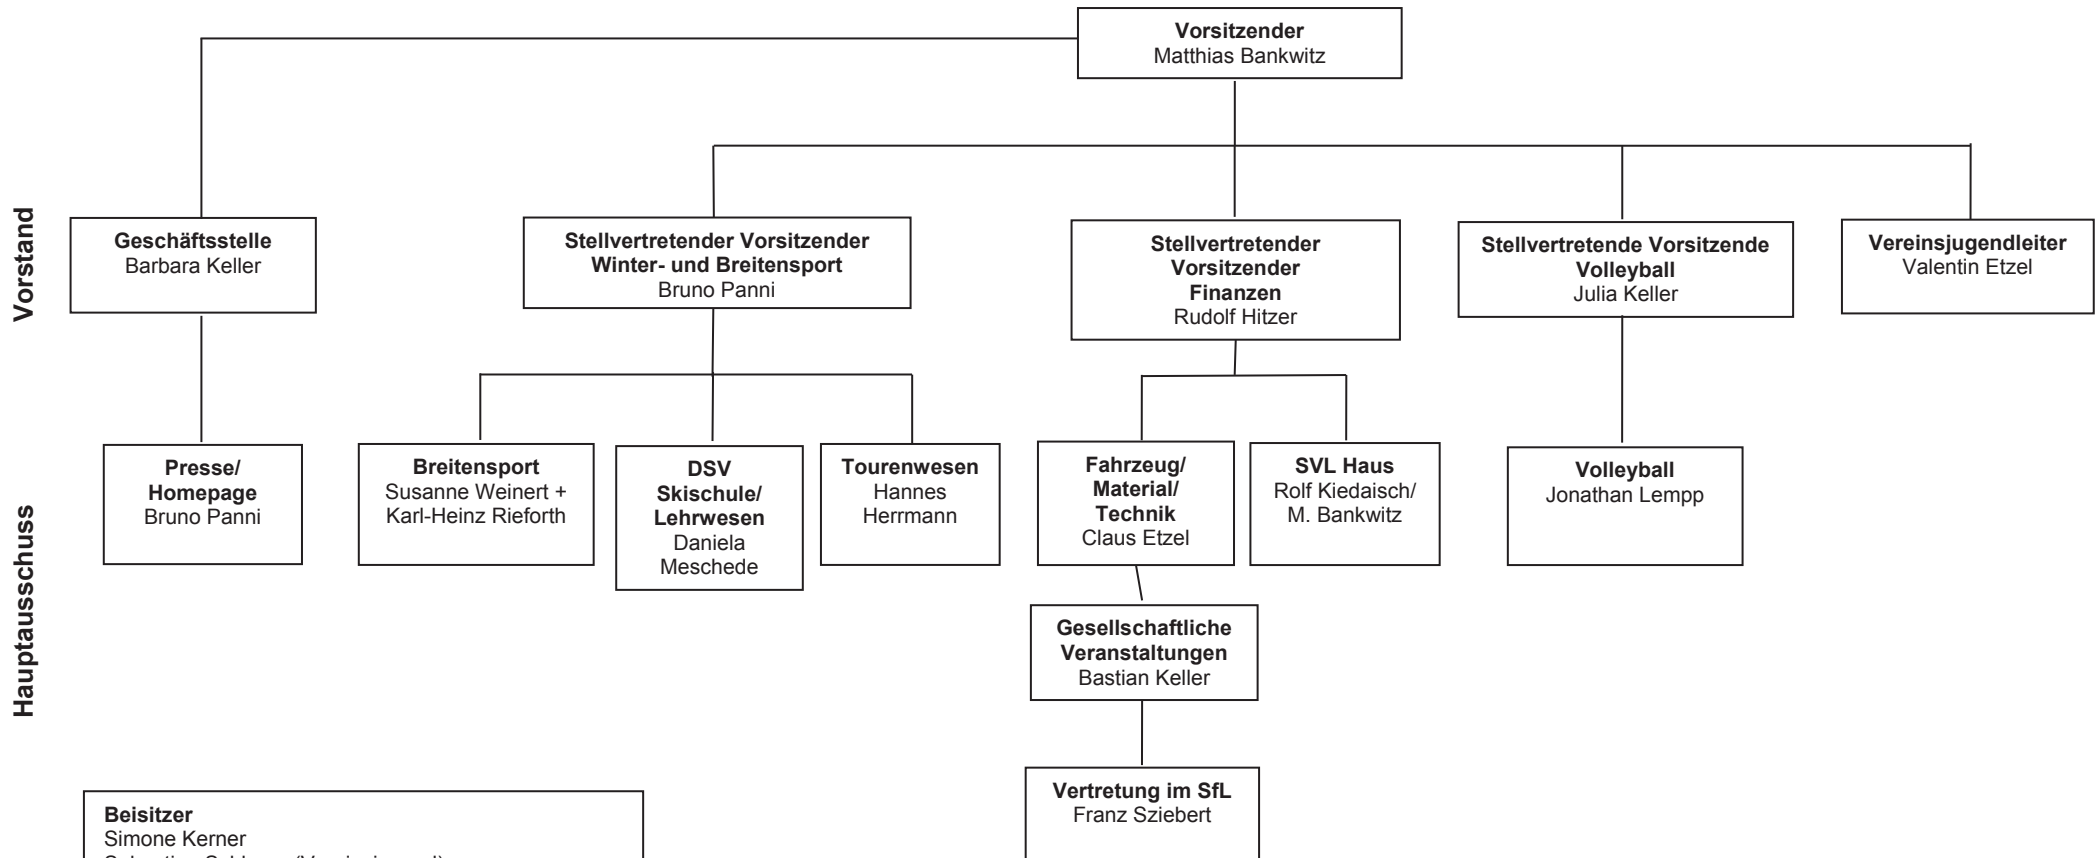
Vorsitzender
Matthias Bankwitz

Vorstand

Geschäftsstelle
Barbara Keller

Stellvertretender Vorsitzender
Winter- und Breitensport
Bruno Panni

Stellvertretender Vorsitzender Finanzen
Rudolf Hitzer

Stellvertretende Vorsitzende Volleyball
Julia Keller

Vereinsjugendleiter
Valentin Etzel

Hauptausschuss

Presse/ Homepage
Bruno Panni

Breitensport
Susanne Weinert + Karl-Heinz Rieforth

DSV Skischule/ Lehrwesen
Daniela Meschede

Tourenwesen
Hannes Herrmann

Fahrzeug/ Material/ Technik
Claus Etzel

SVL Haus
Rolf Kiedaisch/ M. Bankwitz

Volleyball
Jonathan Lempp

Gesellschaftliche Veranstaltungen
Bastian Keller

Vertretung im SfL
Franz Sziebert

Beisitzer
Simone Kerner
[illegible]